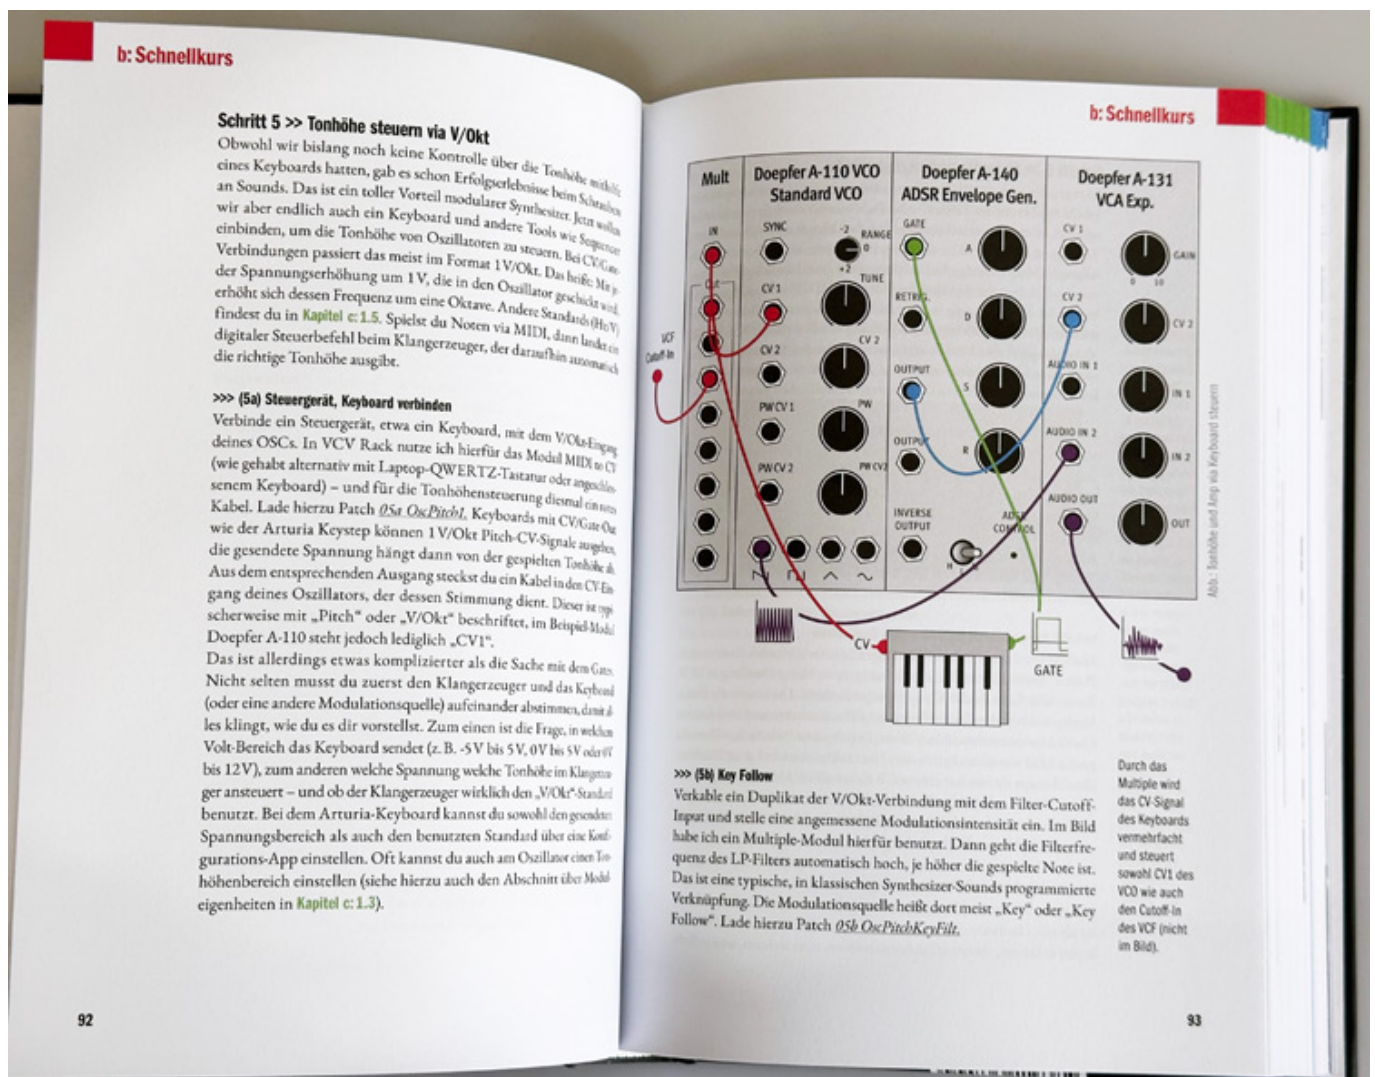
b: Schnellkurs

Schritt 5 >> Tonhöhe steuern via V/Okt

Obwohl wir bislang noch keine Kontrolle über die Tonhöhe mithilfe eines Keyboards hatten, gab es schon Erfolgserlebnisse beim Schrauben an Sounds. Das ist ein toller Vorteil modularer Synthesizer. Jetzt wollen wir aber endlich auch ein Keyboard und andere Tools wie Sequencer einbinden, um die Tonhöhe von Oszillatoren zu steuern. Bei CV/Gate-Verbindungen passiert das meist im Format 1 V/Okt. Das heißt: Mit jeder Spannungserhöhung um 1 V, die in den Oszillator geschickt wird, erhöht sich dessen Frequenz um eine Oktave. Andere Standards (Hz/V) findest du in Kapitel c: 1.5. Spielst du Noten via MIDI, dann landet ein digitaler Steuerbefehl beim Klangerzeuger, der daraufhin automatisch die richtige Tonhöhe ausgibt.

>>> (5a) Steuergerät, Keyboard verbinden

Verbinde ein Steuergerät, etwa ein Keyboard, mit dem V/Okt-Eingang deines OSCs. In VCV Rack nutze ich hierfür das Modul MIDI to CV (wie gehabt alternativ mit Laptop-QWERTZ-Tastatur oder angeschlossenem Keyboard) – und für die Tonhöhensteuerung diesmal ein rotes Kabel. Lade hierzu Patch 05a OscPitch1. Keyboards mit CV/Gate-Out wie der Arturia Keystep können 1 V/Okt Pitch-CV-Signale ausgeben, die gesendete Spannung hängt dann von der gespielten Tonhöhe ab. Aus dem entsprechenden Ausgang steckst du ein Kabel in den CV-Eingang deines Oszillators, der dessen Stimmung dient. Dieser ist typischerweise mit „Pitch" oder „V/Okt" beschriftet, im Beispiel-Modul Doepfer A-110 steht jedoch lediglich „CV1".
Das ist allerdings etwas komplizierter als die Sache mit dem Gate. Nicht selten musst du zuerst den Klangerzeuger und das Keyboard (oder eine andere Modulationsquelle) aufeinander abstimmen, damit alles klingt, wie du es dir vorstellst. Zum einen ist die Frage, in welchem Volt-Bereich das Keyboard sendet (z. B. -5 V bis 5 V, 0 V bis 5 V oder 0 V bis 12 V), zum anderen welche Spannung welche Tonhöhe im Klangerzeuger ansteuert – und ob der Klangerzeuger wirklich den „V/Okt"-Standard benutzt. Bei dem Arturia-Keyboard kannst du sowohl den gesendeten Spannungsbereich als auch den benutzten Standard über eine Konfigurations-App einstellen. Oft kannst du auch am Oszillator einen Tonhöhenbereich einstellen (siehe hierzu auch den Abschnitt über Modul-eigenheiten in Kapitel c: 1.3).

92

b: Schnellkurs

Mult | Doepfer A-110 VCO Standard VCO | Doepfer A-140 ADSR Envelope Gen. | Doepfer A-131 VCA Exp.

IN
VCF Cutoff-In
SYNC
RANGE
-2 0 +2
TUNE
CV 1
CV 2
PW CV 1
PW
PW CV 2
PW CV2
GATE
A
RETRIG
D
OUTPUT
S
OUTPUT
R
INVERSE OUTPUT
ADSR CONTROL
CV 1
GAIN
0 10
CV 2
CV 2
AUDIO IN 1
IN 1
AUDIO IN 2
IN 2
AUDIO OUT
OUT
CV
GATE

Abb.: Tonhöhe und Amp via Keyboard steuern

>>> (5b) Key Follow

Verkable ein Duplikat der V/Okt-Verbindung mit dem Filter-Cutoff-Input und stelle eine angemessene Modulationsintensität ein. Im Bild habe ich ein Multiple-Modul hierfür benutzt. Dann geht die Filterfrequenz des LP-Filters automatisch hoch, je höher die gespielte Note ist. Das ist eine typische, in klassischen Synthesizer-Sounds programmierte Verknüpfung. Die Modulationsquelle heißt dort meist „Key" oder „Key Follow". Lade hierzu Patch 05b OscPitchKeyFilt.

Durch das Multiple wird das CV-Signal des Keyboards vermehrfacht und steuert sowohl CV1 des VCO wie auch den Cutoff-In des VCF (nicht im Bild).

93